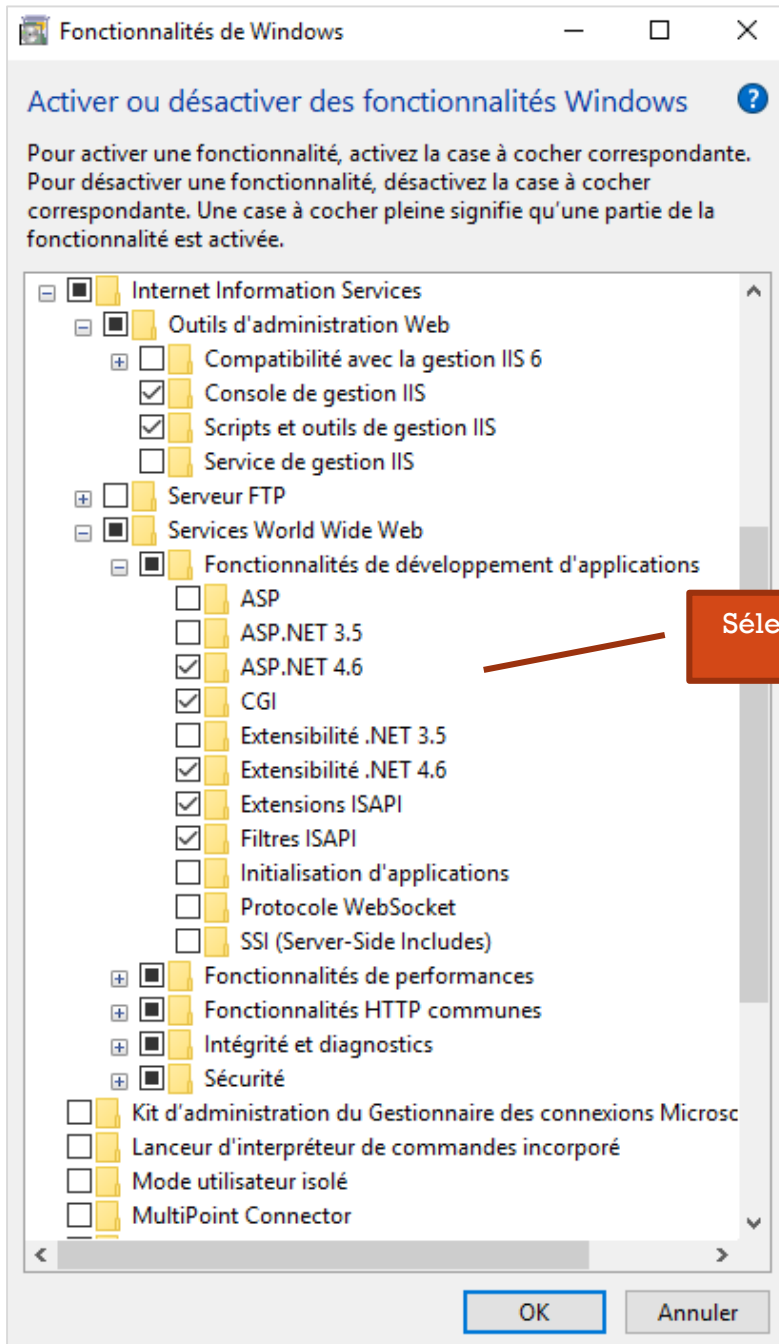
Fonctionnalités de Windows

Activer ou désactiver des fonctionnalités Windows

Pour activer une fonctionnalité, activez la case à cocher correspondante. Pour désactiver une fonctionnalité, désactivez la case à cocher correspondante. Une case à cocher pleine signifie qu'une partie de la fonctionnalité est activée.

Internet Information Services
Outils d'administration Web
Compatibilité avec la gestion IIS 6
Console de gestion IIS
Scripts et outils de gestion IIS
Service de gestion IIS
Serveur FTP
Services World Wide Web
Fonctionnalités de développement d'applications
ASP
ASP.NET 3.5
ASP.NET 4.6
CGI
Extensibilité .NET 3.5
Extensibilité .NET 4.6
Extensions ISAPI
Filtres ISAPI
Initialisation d'applications
Protocole WebSocket
SSI (Server-Side Includes)
Fonctionnalités de performances
Fonctionnalités HTTP communes
Intégrité et diagnostics
Sécurité
Kit d'administration du Gestionnaire des connexions Microsc
Lanceur d'interpréteur de commandes incorporé
Mode utilisateur isolé
MultiPoint Connector

Séle

OK
Annuler